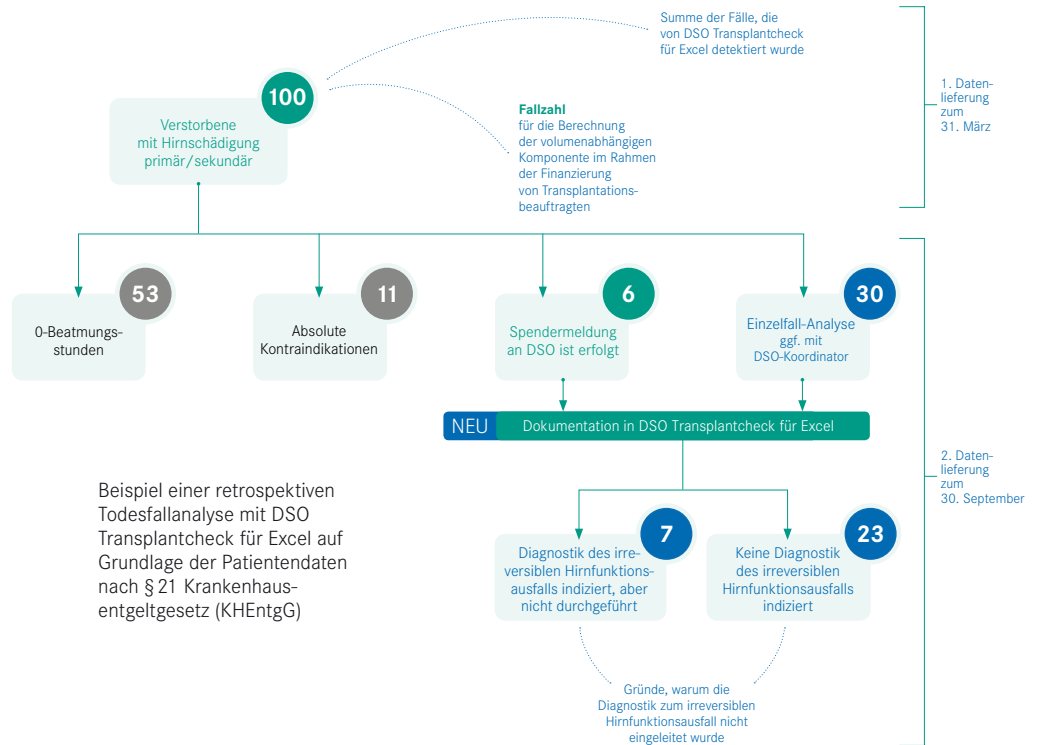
Summe der Fälle, die von DSO Transplantcheck für Excel detektiert wurde

1. Datenlieferung zum 31. März

100

Verstorbene mit Hirnschädigung primär/sekundär

**Fallzahl**
für die Berechnung der volumenabhängigen Komponente im Rahmen der Finanzierung von Transplantationsbeauftragten

53

0-Beatmungsstunden

11

Absolute Kontraindikationen

6

Spendermeldung an DSO ist erfolgt

30

Einzelfall-Analyse ggf. mit DSO-Koordinator

NEU

Dokumentation in DSO Transplantcheck für Excel

2. Datenlieferung zum 30. September

Beispiel einer retrospektiven Todesfallanalyse mit DSO Transplantcheck für Excel auf Grundlage der Patientendaten nach § 21 Krankenhausentgeltgesetz (KHEntgG)

7

Diagnostik des irreversiblen Hirnfunktionsausfalls indiziert, aber nicht durchgeführt

23

Keine Diagnostik des irreversiblen Hirnfunktionsausfalls indiziert

Gründe, warum die Diagnostik zum irreversiblen Hirnfunktionsausfall nicht eingeleitet wurde